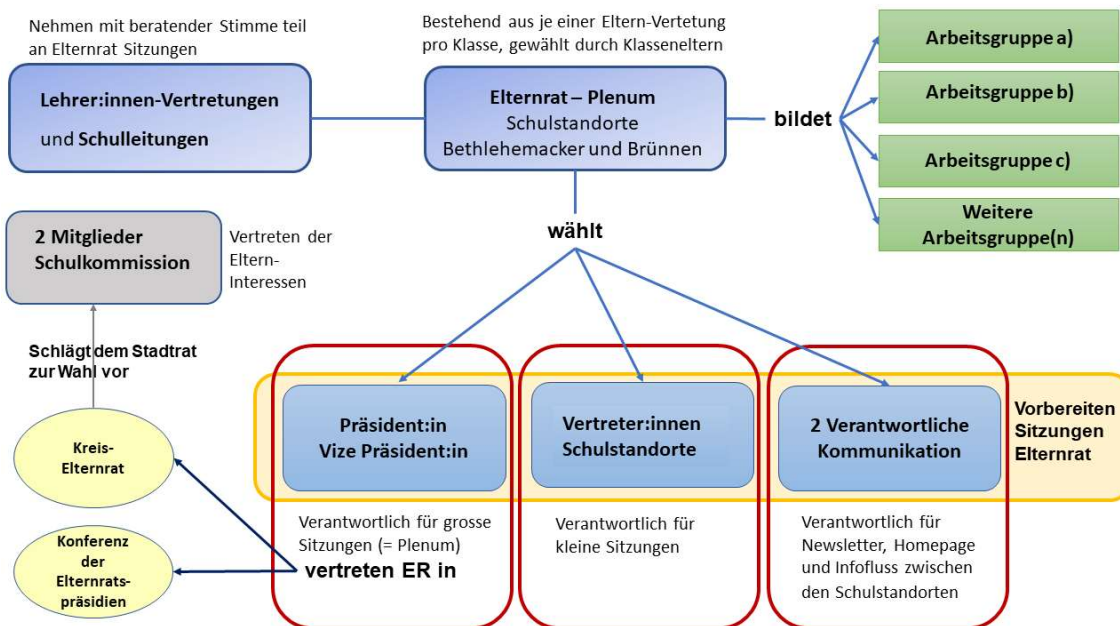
Nehmen mit beratender Stimme teil an Elternrat Sitzungen

Bestehend aus je einer Eltern-Vertetung pro Klasse, gewählt durch Klasseneltern

Arbeitsgruppe a)

Arbeitsgruppe b)

Arbeitsgruppe c)

Weitere Arbeitsgruppe(n)

Lehrer:innen-Vertretungen und Schulleitungen

Elternrat – Plenum
Schulstandorte
Bethlehemacker und Brünnen

bildet

wählt

2 Mitglieder Schulkommission

Vertreten der Eltern-Interessen

Schlägt dem Stadtrat zur Wahl vor

Kreis-Elternrat

Konferenz der Elternrats-präsidien

Präsident:in
Vize Präsident:in

Vertreter:innen Schulstandorte

2 Verantwortliche Kommunikation

Vorbereiten Sitzungen Elternrat

Verantwortlich für grosse Sitzungen (= Plenum)

vertreten ER in

Verantwortlich für kleine Sitzungen

Verantwortlich für Newsletter, Homepage und Infofluss zwischen den Schulstandorten